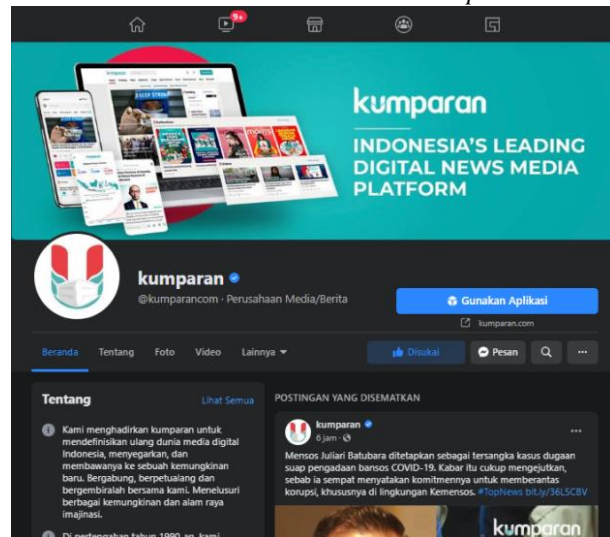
9+

kumparan

INDONESIA'S LEADING DIGITAL NEWS MEDIA PLATFORM

kumparan
@kumparancom · Perusahaan Media/Berita

Gunakan Aplikasi

kumparan.com

Beranda Tentang Foto Video Lainnya

Disukai Pesan

Tentang Lihat Semua

Kami menghadirkan kumparan untuk mendefinisikan ulang dunia media digital Indonesia, menyegarkan, dan membawanya ke sebuah kemungkinan baru. Bergabung, berpetualang dan bergembiralah bersama kami. Menelusuri berbagai kemungkinan dan alam raya imajinasi.

Di pertengahan tahun 1990-an, kami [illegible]

POSTINGAN YANG DISEMATKAN

kumparan
6 jam ·

Mensos Juliari Batubara ditetapkan sebagai tersangka kasus dugaan suap pengadaan bansos COVID-19. Kabar itu cukup mengejutkan, sebab ia sempat menyatakan komitmennya untuk memberantas korupsi, khususnya di lingkungan Kemensos. #TopNews bit.ly/36L5CBV

kumparan